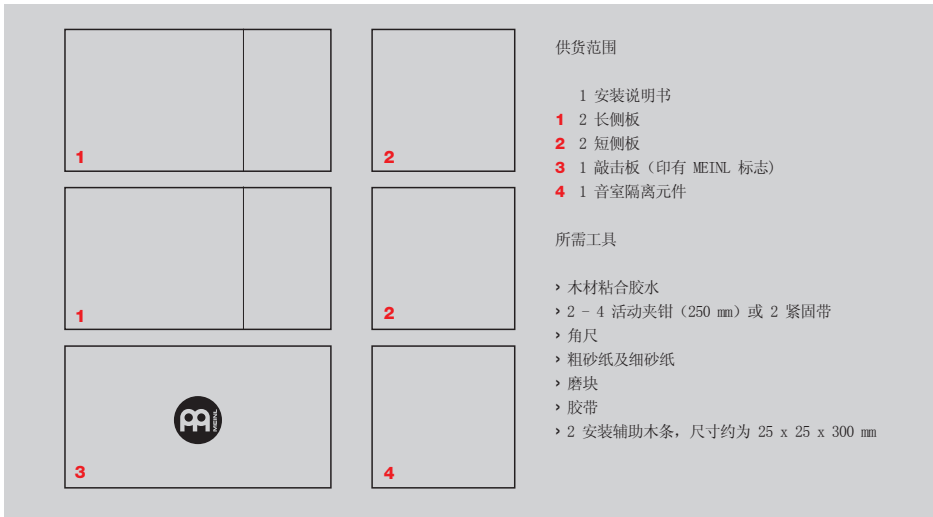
1

1

3

MEINL

2

2

4

供货范围

1 安装说明书
1 2 长侧板
2 2 短侧板
3 1 敲击板（印有 MEINL 标志）
4 1 音室隔离元件

所需工具

› 木材粘合胶水
› 2 – 4 活动夹钳（250 mm）或 2 紧固带
› 角尺
› 粗砂纸及细砂纸
› 磨块
› 胶带
› 2 安装辅助木条，尺寸约为 25 x 25 x 300 mm